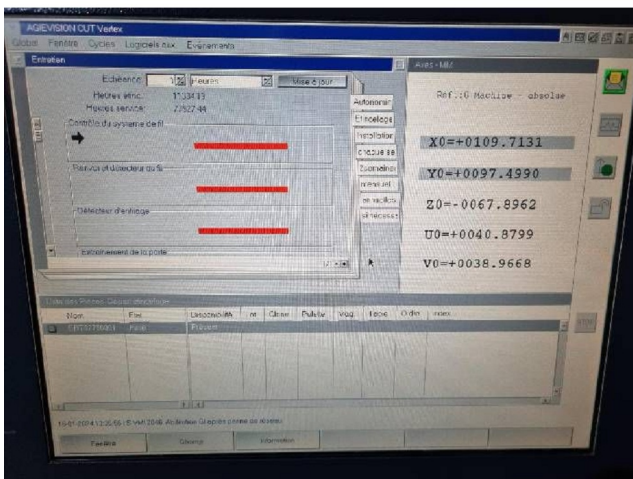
AGIEVISION CUT Vertex

Global Fenêtre Cycles Logiciels aux. Evénements

Entretien

Echéance: 1 Heures Mise à jour

Heures élec.: 11034.19

Heures service: 22627.44

Contrôle du système de fil

Renvoi d'objecteur du fil

Détecteur d'enfilage

Verrouillage de la porte

Autonomie

Enfilage

Installation

Chaque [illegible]

Epongeur

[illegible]

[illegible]

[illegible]

Axes - MM

Réf.: 0 Machine - absolue

X0=+0109.7131

Y0=+0097.4990

Z0=-0067.8962

U0=+0040.8799

V0=+0038.9668

Liste des Pièces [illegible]

| Nom | Etat | Lancement | nr | Close | Pulsés | Vog | Fixe | Ordre | Index |
|---|---|---|---|---|---|---|---|---|---|
| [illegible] | Fini | Prévues | | | | | | | |

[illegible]

Fenêtre

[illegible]

Information